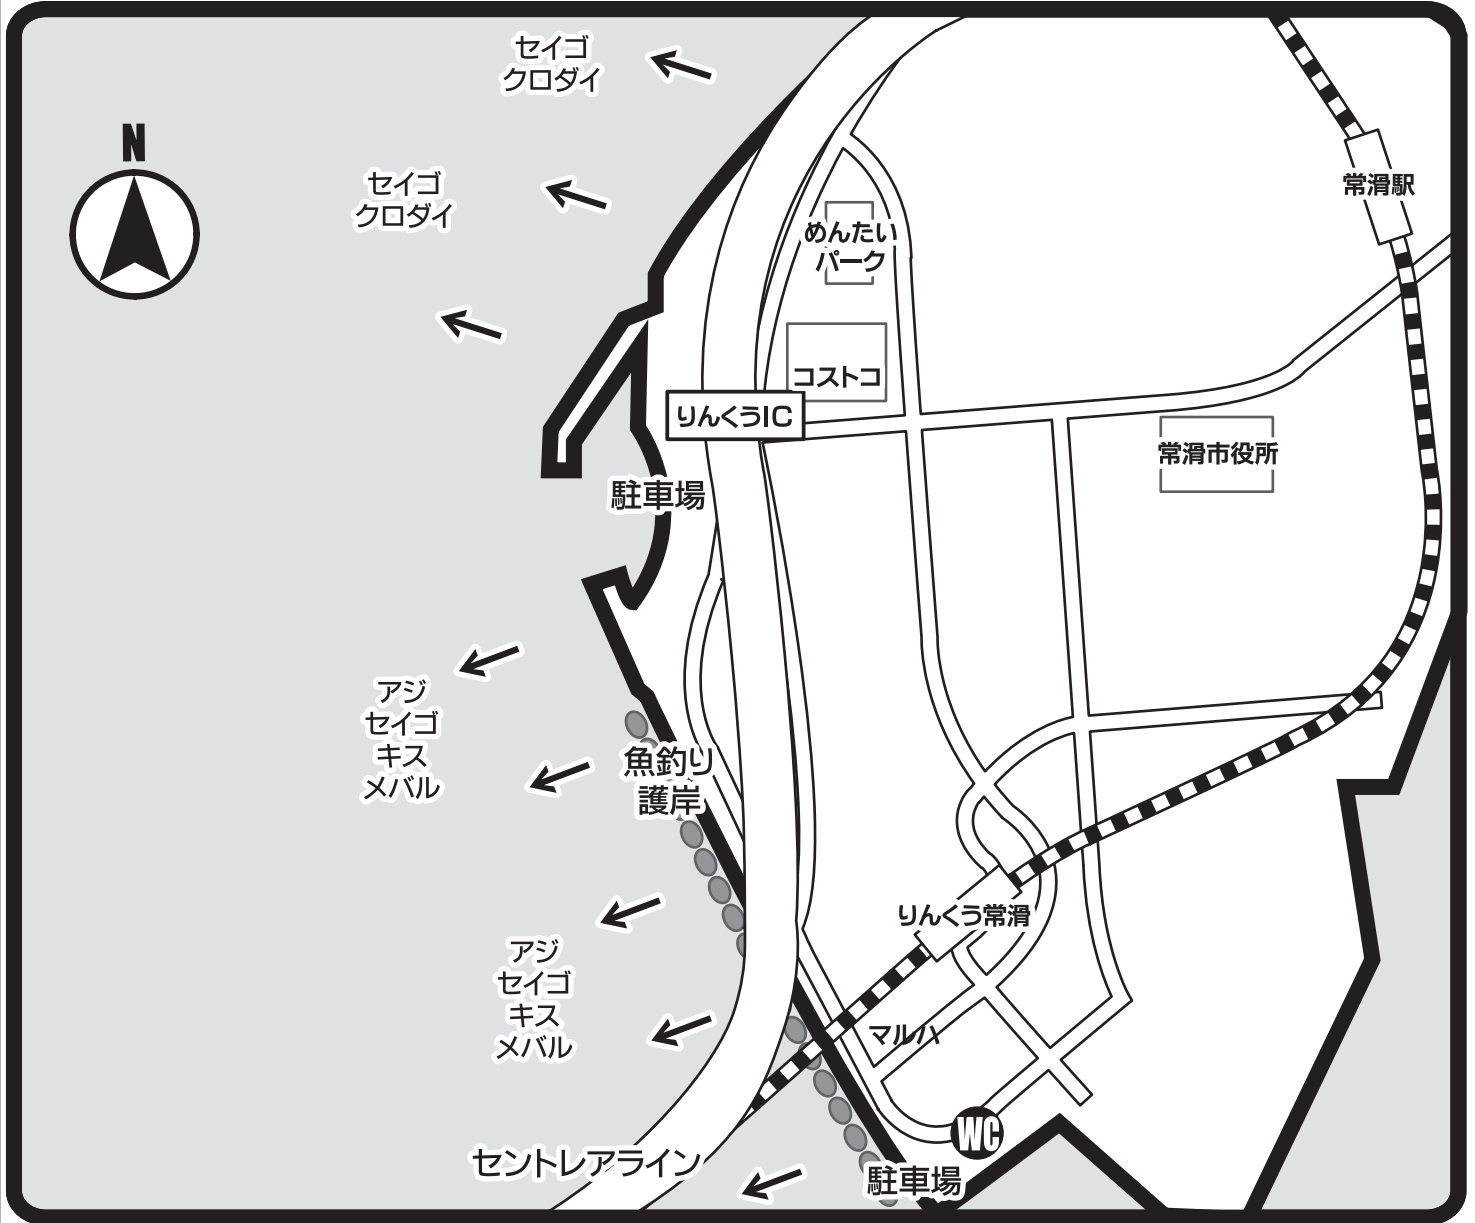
N

セイゴ
クロダイ

セイゴ
クロダイ

めんたい
パーク

コストコ

常滑駅

りんくうIC

常滑市役所

駐車場

アジ
セイゴ
キス
メバル

魚釣り
護岸

りんくう常滑

アジ
セイゴ
キス
メバル

マルハ

WC

セントレアライン

駐車場